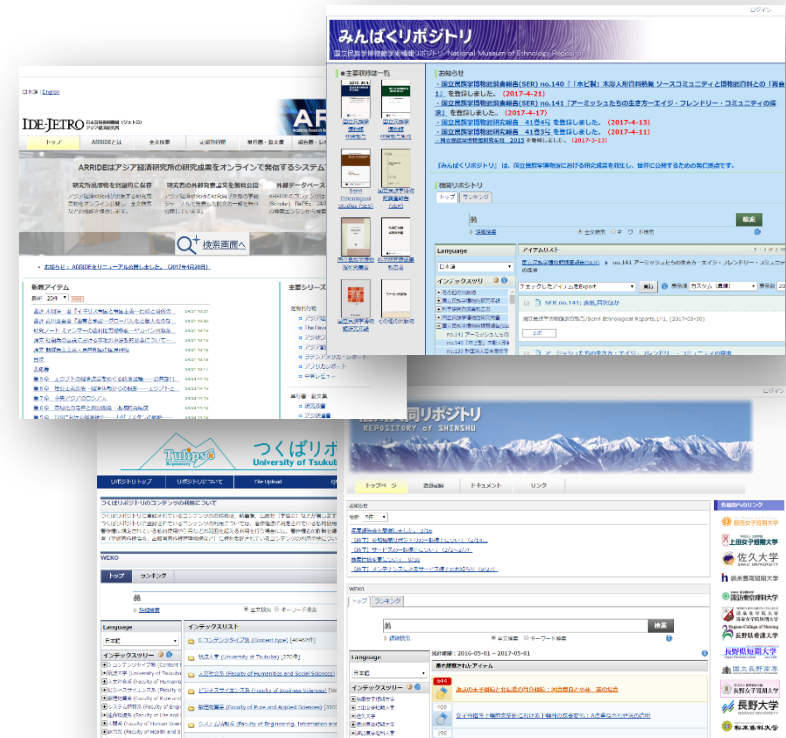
ログイン

みんぱくリポジトリ

国立民族学博物館学術情報リポジトリ National Museum of Ethnology Repository

■主要刊行物一覧

お知らせ

・国立民族学博物館調査報告(SER) no.140「「ホピ製」木彫人形資料熟篇 ソースコミュニティと博物館資料との「再会」」を登録しました。(2017-4-21)

・国立民族学博物館調査報告(SER) no.141「アーミッシュたちの生きかた・エイジ・フレンドリー・コミュニティの探求」を登録しました。(2017-4-17)

・国立民族学博物館研究報告 41巻4号 を登録しました。(2017-4-13)

・国立民族学博物館研究報告 41巻3号 を登録しました。(2017-4-11)

「みんぱくリポジトリ」は、国立民族学博物館における研究成果を収集し、世界に公開するための電子書庫です。

機関リポジトリ

トップ ランキング

鶴

検索

Language

日本語

インデックスツリー

アイテムリスト

SER no.141: 表紙,目次ほか

日本語 | English

IDE-JETRO

ARRIDEはアジア経済研究所の研究成果をオンラインで発信するシステムです

検索画面へ

お知らせ：ARRIDEをリニューアル公開しました。(2017年4月28日)

新着アイテム

主要シリーズ

つくばリポジトリ University of Tsukuba

Tulips-R

つくばリポジトリトップ リポジトリについて File Upload

つくばリポジトリのコンテンツの利用について

WEKO

トップ ランキング

鶴

Language

日本語

インデックスツリー

インデックスリスト

ログイン

信州大学機関リポジトリ REPOSITORY of SHINSHU

トップページ 登録論文 ドキュメント リンク

お知らせ

WEKO

トップ ランキング

鶴

検索

統計期間：2016-05-01 ~ 2017-05-01

最も閲覧されたアイテム

Language

日本語

インデックスツリー

各機関へのリンク

飯田女子短期大学

上田女子短期大学

佐久大学

清泉女学院短期大学

国立長野高専

長野県看護大学

長野県短期大学

長野大学

松本歯科大学